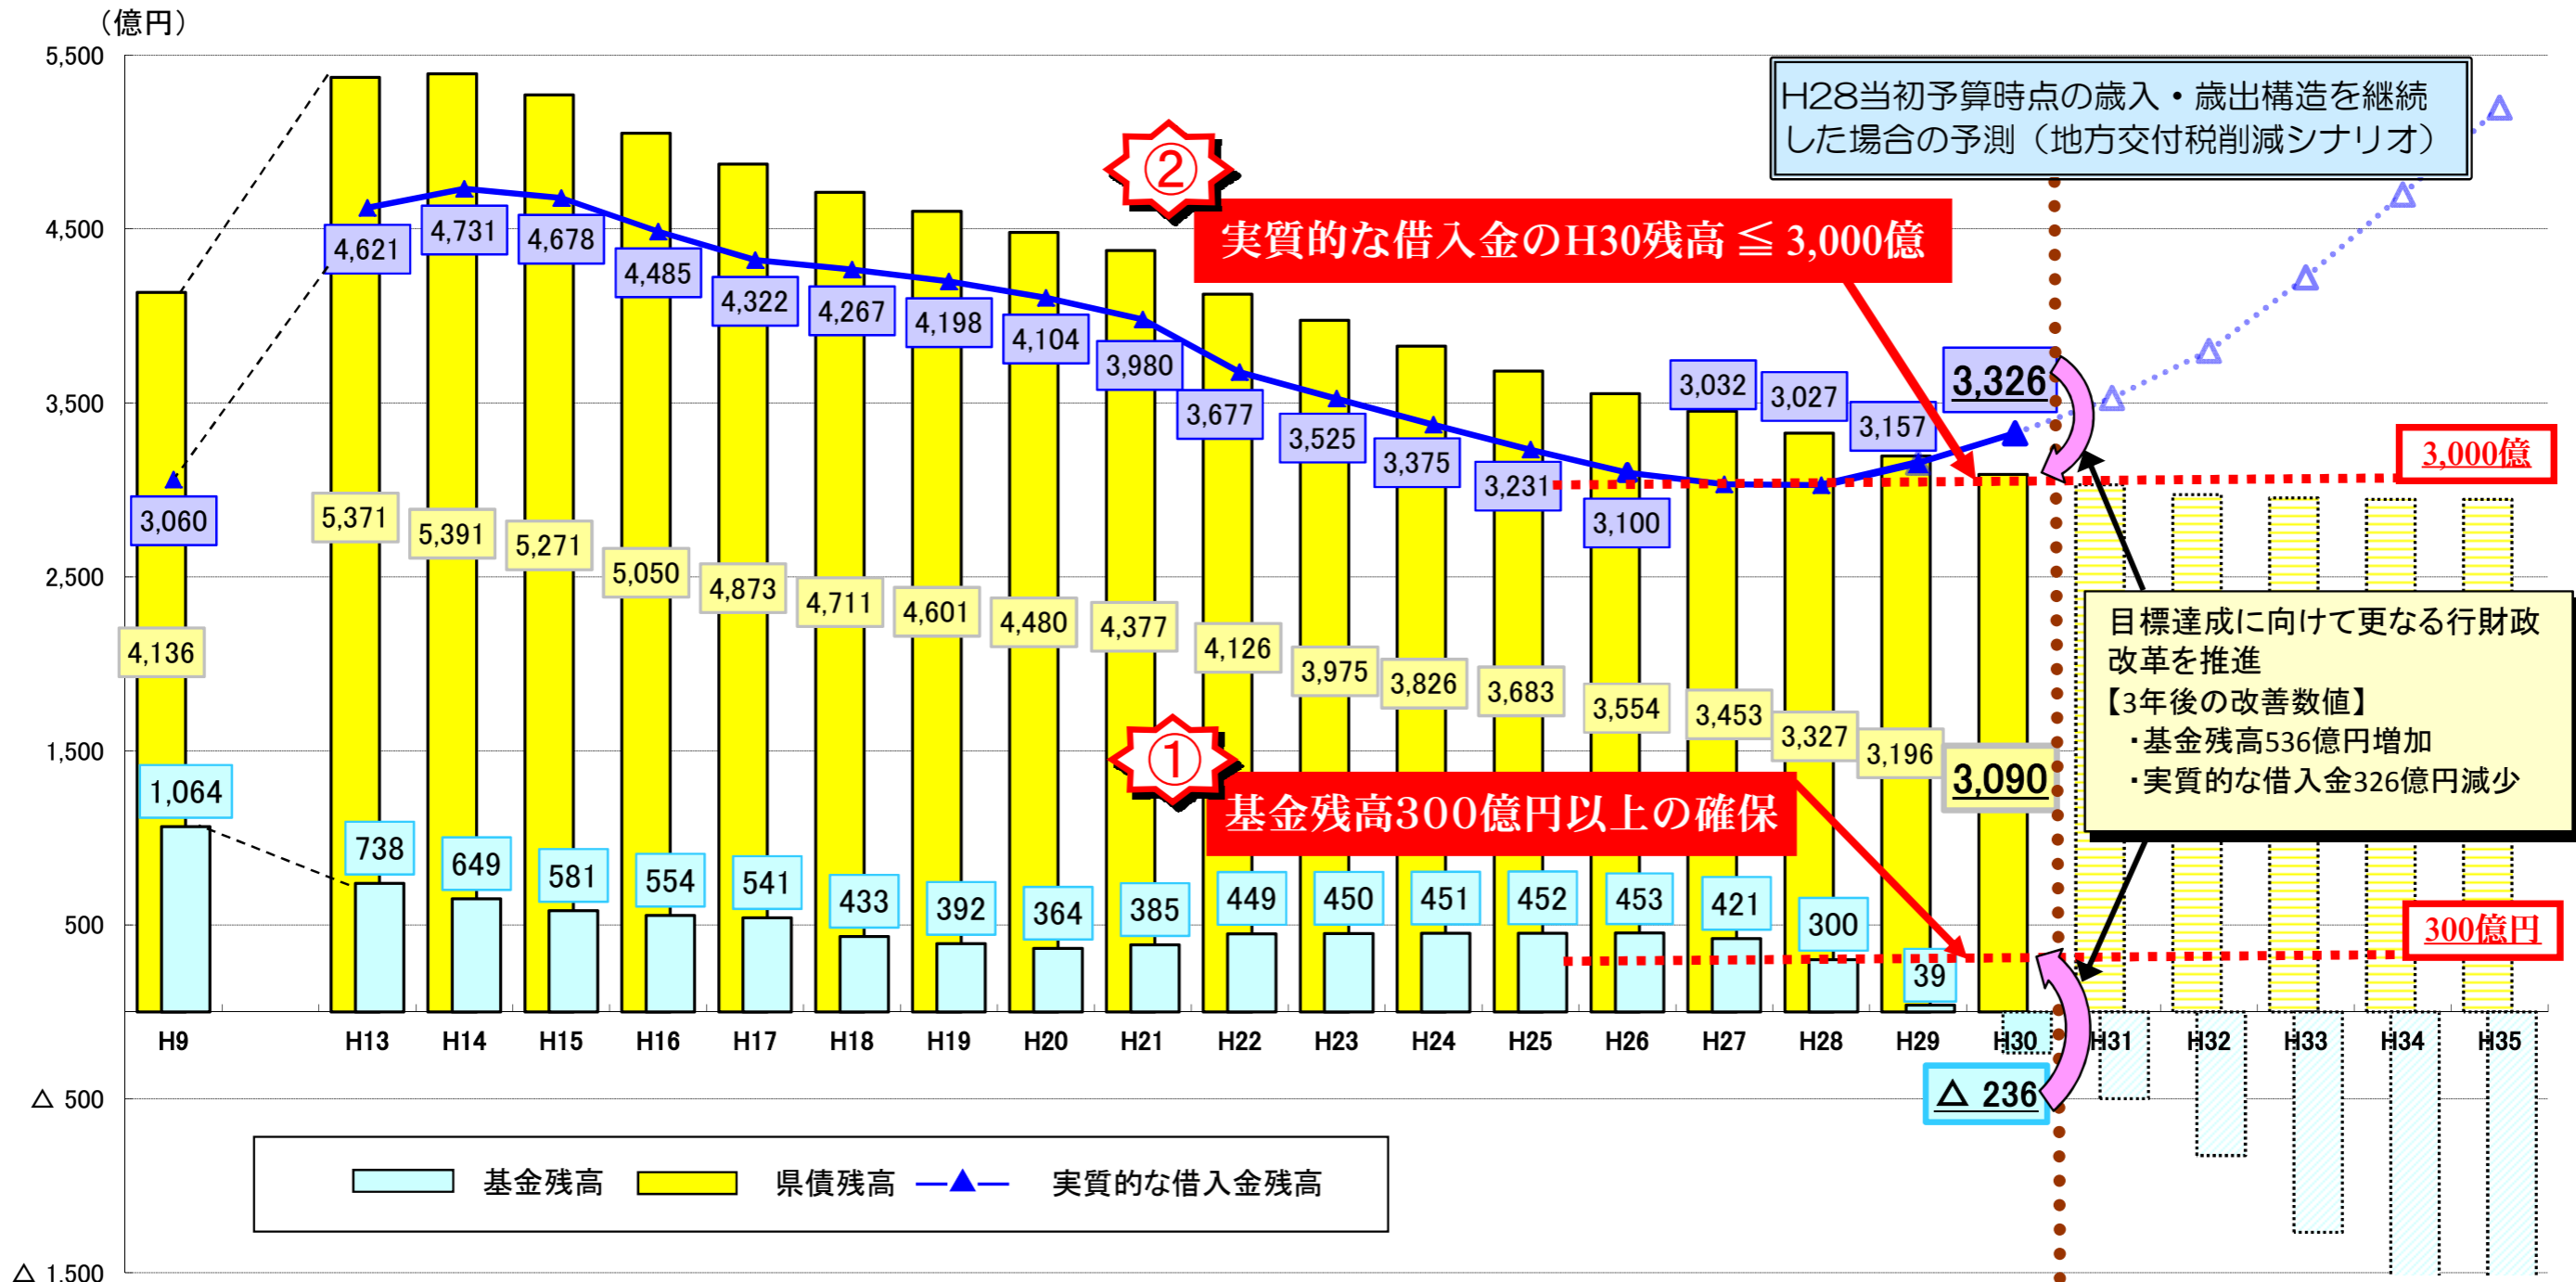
（億円）

5,500
4,500
3,500
2,500
1,500
500
△ 500
△ 1,500

H28当初予算時点の歳入・歳出構造を継続した場合の予測（地方交付税削減シナリオ）

②
実質的な借入金のH30残高 ≦ 3,000億

①
基金残高300億円以上の確保

3,000億
300億円

目標達成に向けて更なる行財政改革を推進
【3年後の改善数値】
・基金残高536億円増加
・実質的な借入金326億円減少

3,060
4,621
4,731
4,678
4,485
4,322
4,267
4,198
4,104
3,980
3,677
3,525
3,375
3,231
3,100
3,032
3,027
3,157
3,326

4,136
5,371
5,391
5,271
5,050
4,873
4,711
4,601
4,480
4,377
4,126
3,975
3,826
3,683
3,554
3,453
3,327
3,196
3,090

1,064
738
649
581
554
541
433
392
364
385
449
450
451
452
453
421
300
39
△ 236

H9
H13
H14
H15
H16
H17
H18
H19
H20
H21
H22
H23
H24
H25
H26
H27
H28
H29
H30
H31
H32
H33
H34
H35

基金残高　県債残高　実質的な借入金残高